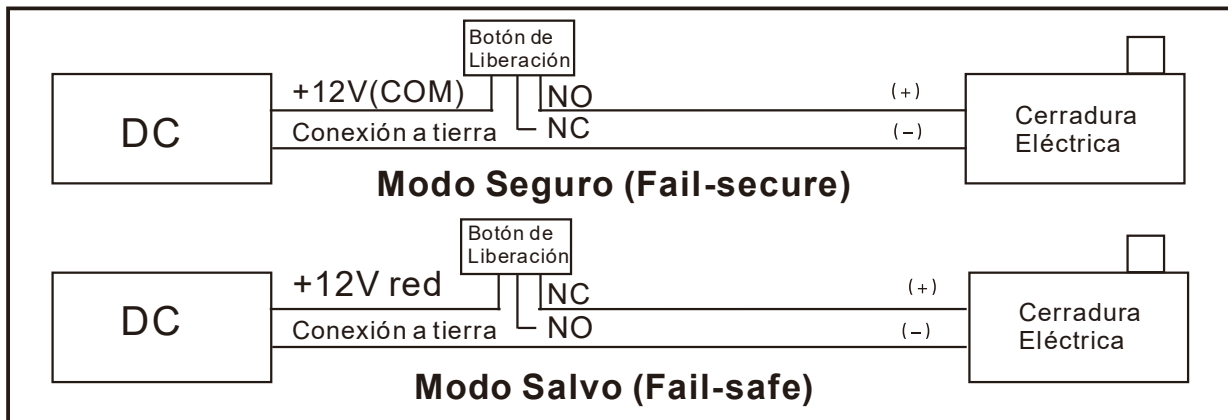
Botón de Liberación

DC

+12V(COM)

Conexión a tierra

NO

NC

(+)

(–)

Cerradura Eléctrica

**Modo Seguro (Fail-secure)**

Botón de Liberación

DC

+12V red

Conexión a tierra

NC

NO

(+)

(–)

Cerradura Eléctrica

**Modo Salvo (Fail-safe)**